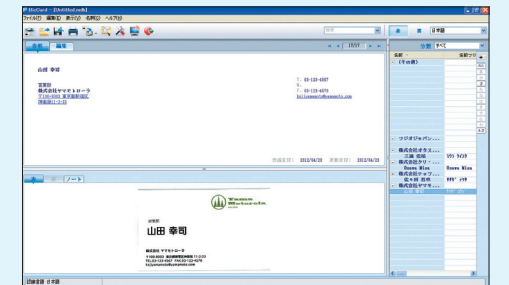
BizCard - [Untitled.mdb]

ファイル(F) 編集(E) 表示(V) 名刺(C) ヘルプ(H)

日本語

表示 編集

1/17

山田 幸司

営業部
株式会社ヤマモトローラ
〒100-0003 東京都新宿区
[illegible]

T. 03-123-4567
M.
F. 03-123-4570
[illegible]@yamamoto.com

作成日付: 2012/04/25 更新日付: 2012/04/25

ノート

営業部

山田 幸司

株式会社 ヤマモトローラ

Yamam Motorola

分類 すべて

名前 会社名

(その他)

ツジオジャパン...

株式会社オウエ...

株式会社クリ...

株式会社ウオッ...

株式会社ヤマモ...

記録言語: 日本語